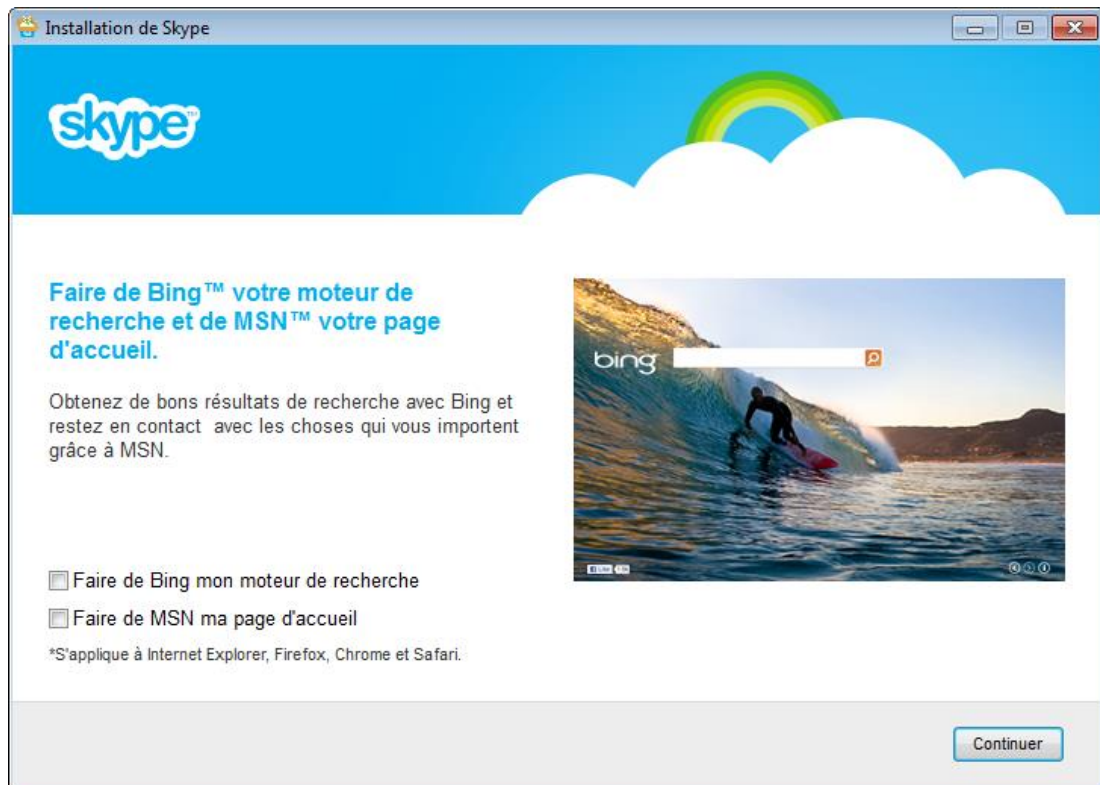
Installation de Skype

skype

Faire de Bing™ votre moteur de recherche et de MSN™ votre page d'accueil.

Obtenez de bons résultats de recherche avec Bing et restez en contact avec les choses qui vous importent grâce à MSN.

bing

Faire de Bing mon moteur de recherche

Faire de MSN ma page d'accueil

*S'applique à Internet Explorer, Firefox, Chrome et Safari.

Continuer